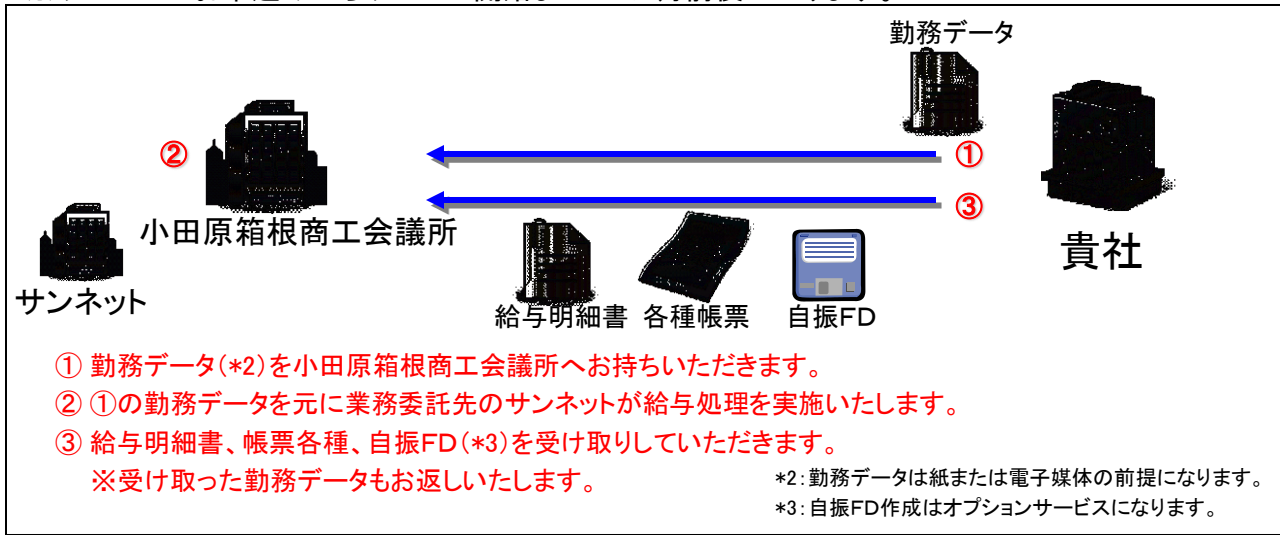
勤務データ

②

①

③

小田原箱根商工会議所

貴社

サンネット

給与明細書　各種帳票　自振FD

① 勤務データ(*2)を小田原箱根商工会議所へお持ちいただきます。
② ①の勤務データを元に業務委託先のサンネットが給与処理を実施いたします。
③ 給与明細書、帳票各種、自振FD(*3)を受け取りしていただきます。
※受け取った勤務データもお返しいたします。

*2:勤務データは紙または電子媒体の前提になります。
*3:自振FD作成はオプションサービスになります。